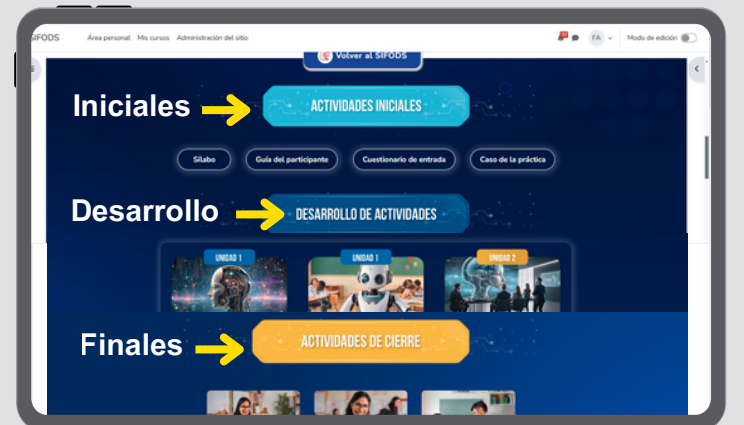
SIFODS Área personal Mis cursos Administración del sitio

FA Modo de edición

Volver al SIFODS

Iniciales

ACTIVIDADES INICIALES

Sílabo Guía del participante Cuestionario de entrada Caso de la práctica

Desarrollo

DESARROLLO DE ACTIVIDADES

UNIDAD 1 UNIDAD 1 UNIDAD 2

Finales

ACTIVIDADES DE CIERRE